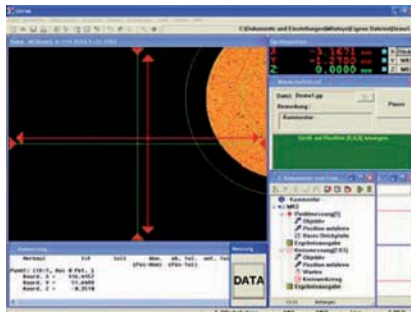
C:\Dokumente und Einstellungen\Wmeyer\Eigene Dateien\Demo\

X -3.1671 mm
Y -1.2700 mm
Z 0.0000 mm

Datei: Demo1.jp
Bemerkung:
Kommentar

Merkmal Ist Soll
Punkt: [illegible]
Koord. X = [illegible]
Koord. Y = 11.6409
Koord. Z = -0.0510

DATA

Kommentar
Positionierung[1]
Objekte
Position anfahren
Positionierung[2]
Objekte
Position anfahren
Warten
Ergebnisausgabe